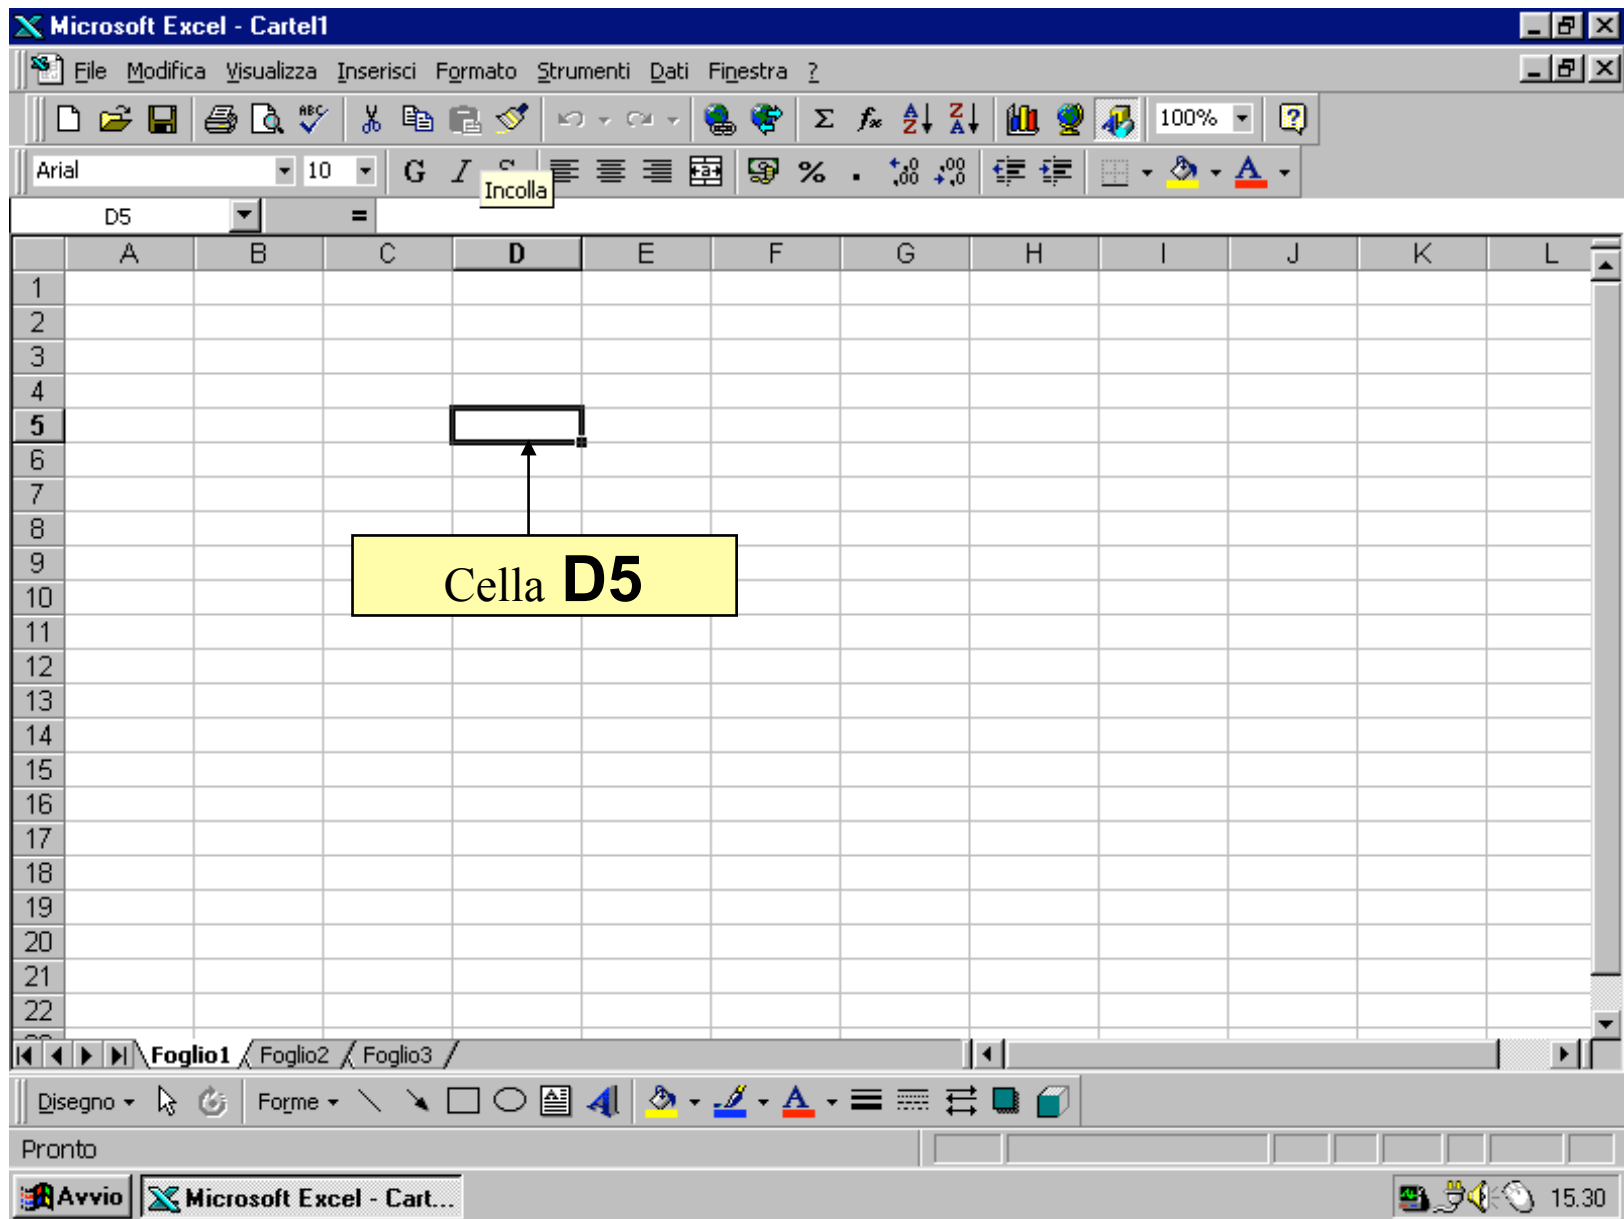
Microsoft Excel - Cartel1

File Modifica Visualizza Inserisci Formato Strumenti Dati Finestra ?

100%

Arial 10 G I S

Incolla

D5 =

| | A | B | C | D | E | F | G | H | I | J | K | L |
|---|---|---|---|---|---|---|---|---|---|---|---|---|
| 1 | | | | | | | | | | | | |
| 2 | | | | | | | | | | | | |
| 3 | | | | | | | | | | | | |
| 4 | | | | | | | | | | | | |
| 5 | | | | | | | | | | | | |
| 6 | | | | | | | | | | | | |
| 7 | | | | | | | | | | | | |
| 8 | | | | | | | | | | | | |
| 9 | | | | | | | | | | | | |
| 10 | | | | | | | | | | | | |
| 11 | | | | | | | | | | | | |
| 12 | | | | | | | | | | | | |
| 13 | | | | | | | | | | | | |
| 14 | | | | | | | | | | | | |
| 15 | | | | | | | | | | | | |
| 16 | | | | | | | | | | | | |
| 17 | | | | | | | | | | | | |
| 18 | | | | | | | | | | | | |
| 19 | | | | | | | | | | | | |
| 20 | | | | | | | | | | | | |
| 21 | | | | | | | | | | | | |
| 22 | | | | | | | | | | | | |

Cella D5

Foglio1 Foglio2 Foglio3

Disegno Forme

Pronto

Avvio Microsoft Excel - Cart... 15.30